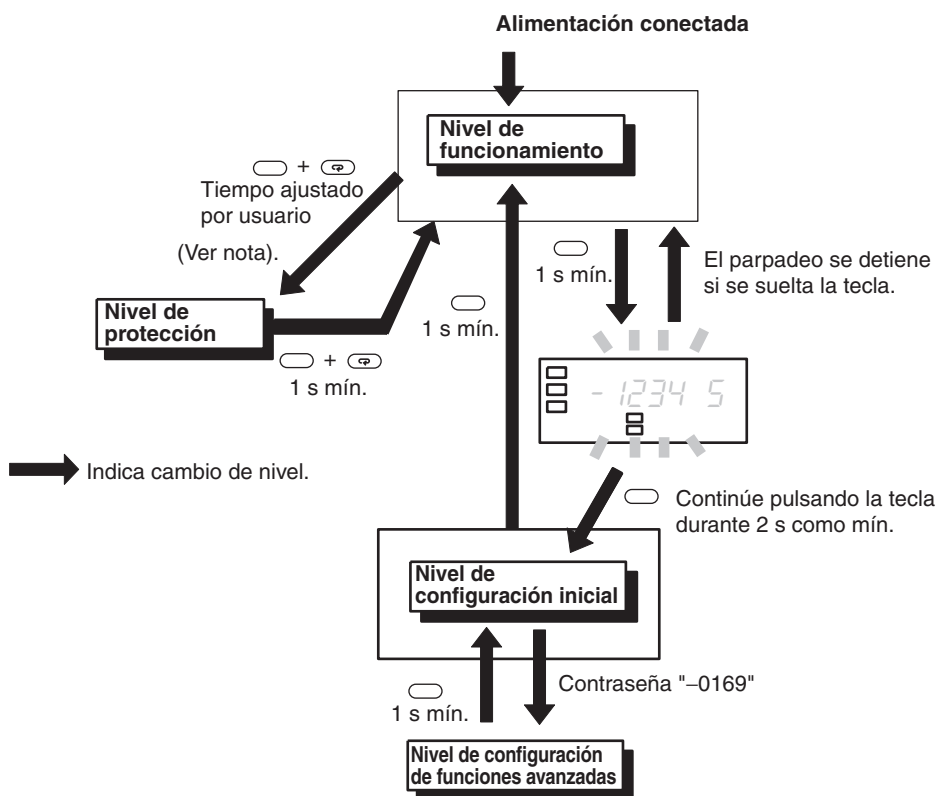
Alimentación conectada

Nivel de funcionamiento

+
Tiempo ajustado por usuario

(Ver nota).

Nivel de protección

+
1 s mín.

1 s mín.

1 s mín.

El parpadeo se detiene si se suelta la tecla.

- 1234 5

Indica cambio de nivel.

Continúe pulsando la tecla durante 2 s como mín.

Nivel de configuración inicial

1 s mín.

Contraseña "−0169"

Nivel de configuración de funciones avanzadas